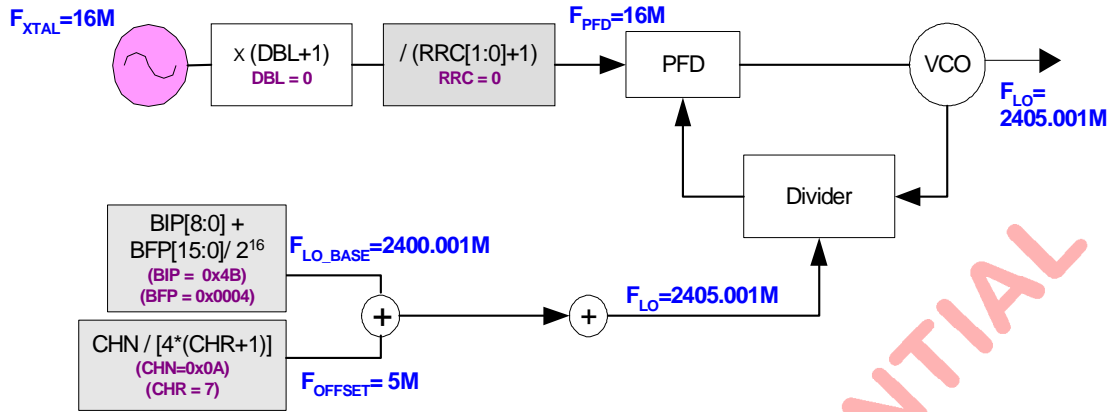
$F_{XTAL}$=16M

x (DBL+1)
DBL = 0

/ (RRC[1:0]+1)
RRC = 0

$F_{PFD}$=16M

PFD

VCO

$F_{LO}$=
2405.001M

Divider

BIP[8:0] +
BFP[15:0]/ $2^{16}$
(BIP = 0x4B)
(BFP = 0x0004)

$F_{LO\_BASE}$=2400.001M

+

+

$F_{LO}$=2405.001M

CHN / [4*(CHR+1)]
(CHN=0x0A)
(CHR = 7)

$F_{OFFSET}$= 5M

NTIAL